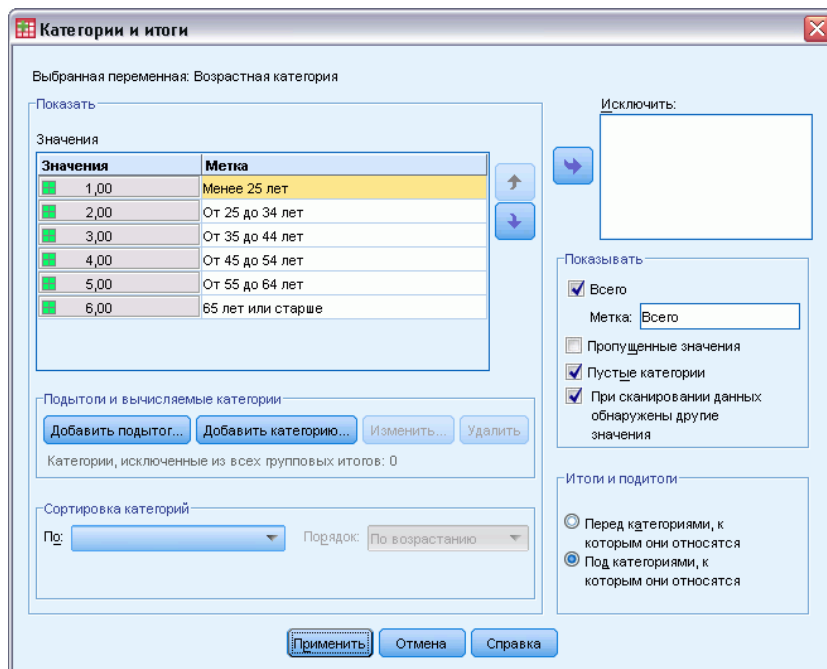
Категории и итоги

Выбранная переменная: Возрастная категория

Показать

Значения

| Значения | Метка |
|---|---|
| 1,00 | Менее 25 лет |
| 2,00 | От 25 до 34 лет |
| 3,00 | От 35 до 44 лет |
| 4,00 | От 45 до 54 лет |
| 5,00 | От 55 до 64 лет |
| 6,00 | 65 лет или старше |

Подытоги и вычисляемые категории

Добавить подытог... Добавить категорию... Изменить... Удалить

Категории, исключенные из всех групповых итогов: 0

Сортировка категорий

По: Порядок: По возрастанию

Исключить:

Показывать

Всего

Метка: Всего

Пропущенные значения

Пустые категории

При сканировании данных обнаружены другие значения

Итоги и подитоги

Перед категориями, к которым они относятся

Под категориями, к которым они относятся

Применить Отмена Справка